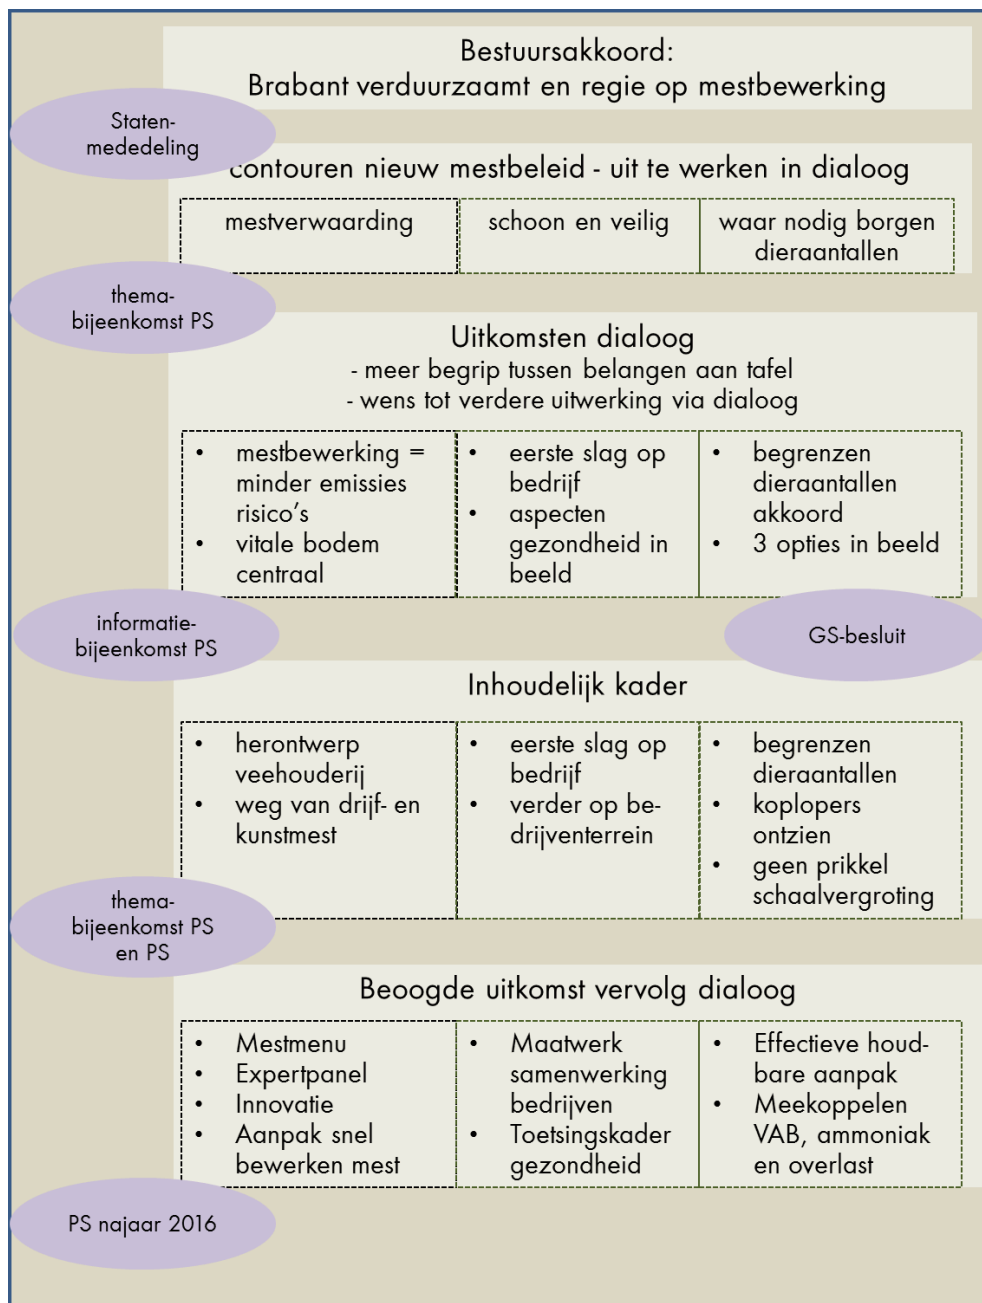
Bestuursakkoord:
Brabant verduurzaamt en regie op mestbewerking

Staten-mededeling

contouren nieuw mestbeleid - uit te werken in dialoog

| mestverwaarding | schoon en veilig | waar nodig borgen dieraantallen |
|---|---|---|

thema-bijeenkomst PS

Uitkomsten dialoog
- meer begrip tussen belangen aan tafel
- wens tot verdere uitwerking via dialoog

| • mestbewerking = minder emissies risico's • vitale bodem centraal | • eerste slag op bedrijf • aspecten gezondheid in beeld | • begrenzen dieraantallen akkoord • 3 opties in beeld |
|---|---|---|

informatie-bijeenkomst PS

GS-besluit

Inhoudelijk kader

| • herontwerp veehouderij • weg van drijf- en kunstmest | • eerste slag op bedrijf • verder op bedrijventerrein | • begrenzen dieraantallen • koplopers ontzien • geen prikkel schaalvergroting |
|---|---|---|

thema-bijeenkomst PS en PS

Beoogde uitkomst vervolg dialoog

| • Mestmenu • Expertpanel • Innovatie • Aanpak snel bewerken mest | • Maatwerk samenwerking bedrijven • Toetsingskader gezondheid | • Effectieve houdbare aanpak • Meekoppelen VAB, ammoniak en overlast |
|---|---|---|

PS najaar 2016